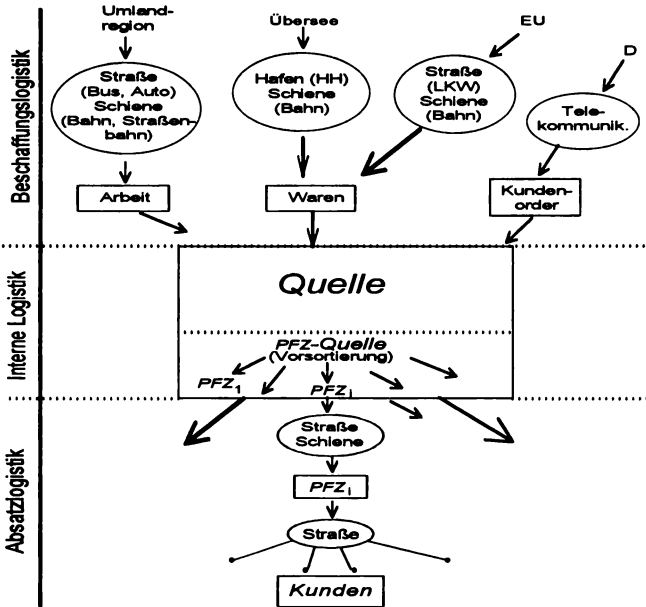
Beschaffungslogistik

Umlandregion

Übersee

EU

D

Straße (Bus, Auto) Schiene (Bahn, Straßenbahn)

Hafen (HH) Schiene (Bahn)

Straße (LKW) Schiene (Bahn)

Telekommunik.

Arbeit

Waren

Kundenorder

Interne Logistik

Quelle

PFZ-Quelle (Vorsortierung)

$PFZ_1$

$PFZ_1$

Absatzlogistik

Straße Schiene

$PFZ_1$

Straße

Kunden